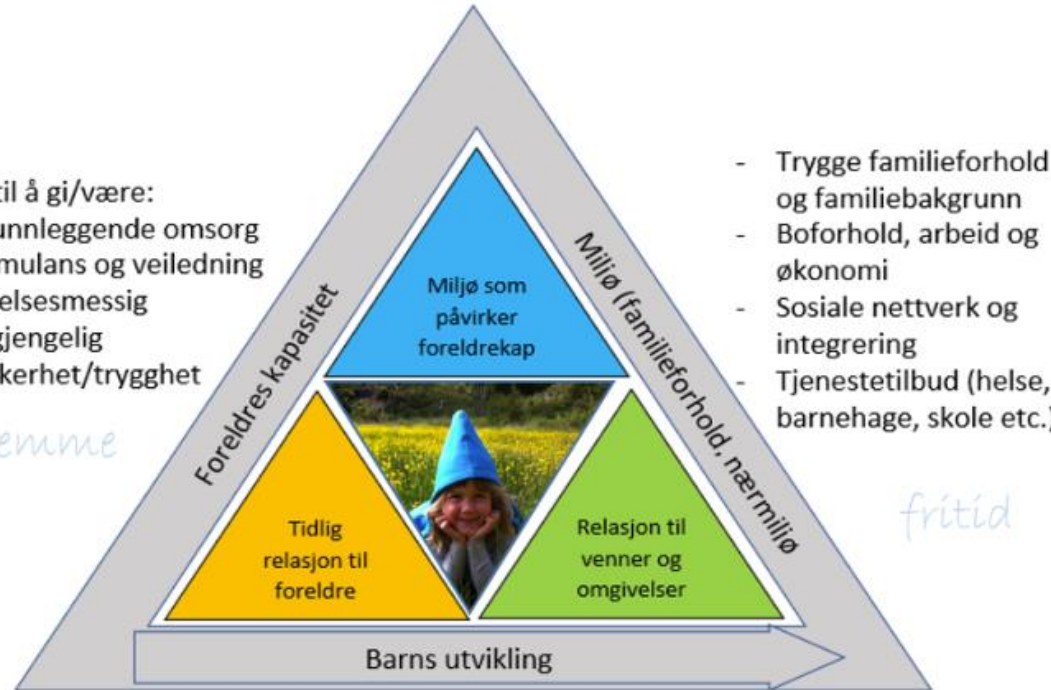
til å gi/være:
unnleggende omsorg
mulans og veiledning
elsesmessig
gjengelig
kerhet/trygghet

emme

Foreldres kapasitet

Miljø som påvirker foreldrekap

Tidlig relasjon til foreldre

Relasjon til venner og omgivelser

Miljø (familieforhold, nærmiljø

- Trygge familieforhold og familiebakgrunn
- Boforhold, arbeid og økonomi
- Sosiale nettverk og integrering
- Tjenestetilbud (helse, barnehage, skole etc.)

fritid

Barns utvikling